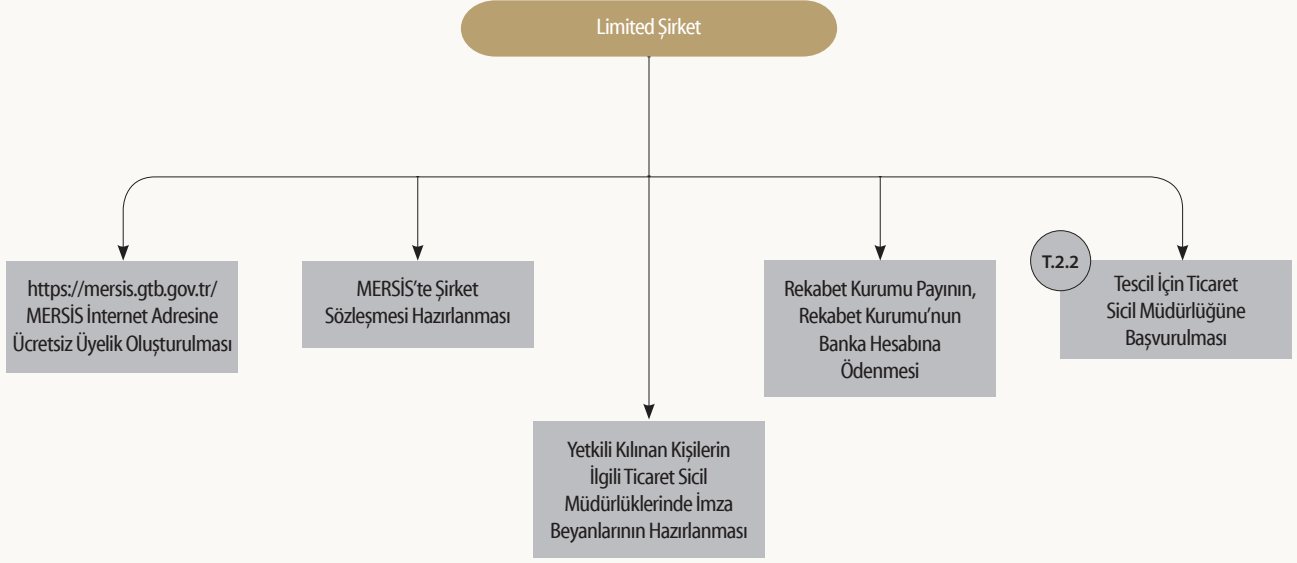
Limited Şirket

https://mersis.gtb.gov.tr/ MERSİS İnternet Adresine Ücretsiz Üyelik Oluşturulması

MERSİS'te Şirket Sözleşmesi Hazırlanması

Yetkili Kılınan Kişilerin İlgili Ticaret Sicil Müdürlüklerinde İmza Beyanlarının Hazırlanması

Rekabet Kurumu Payının, Rekabet Kurumu'nun Banka Hesabına Ödenmesi

T.2.2

Tescil İçin Ticaret Sicil Müdürlüğüne Başvurulması